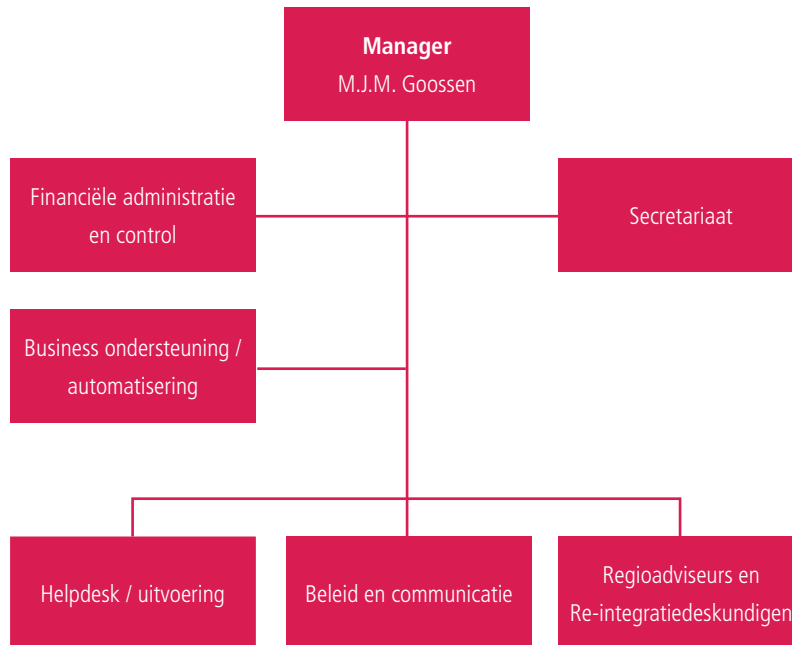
**Manager**
M.J.M. Goossen

Financiële administratie en control

Secretariaat

Business ondersteuning / automatisering

Helpdesk / uitvoering

Beleid en communicatie

Regioadviseurs en Re-integratiedeskundigen